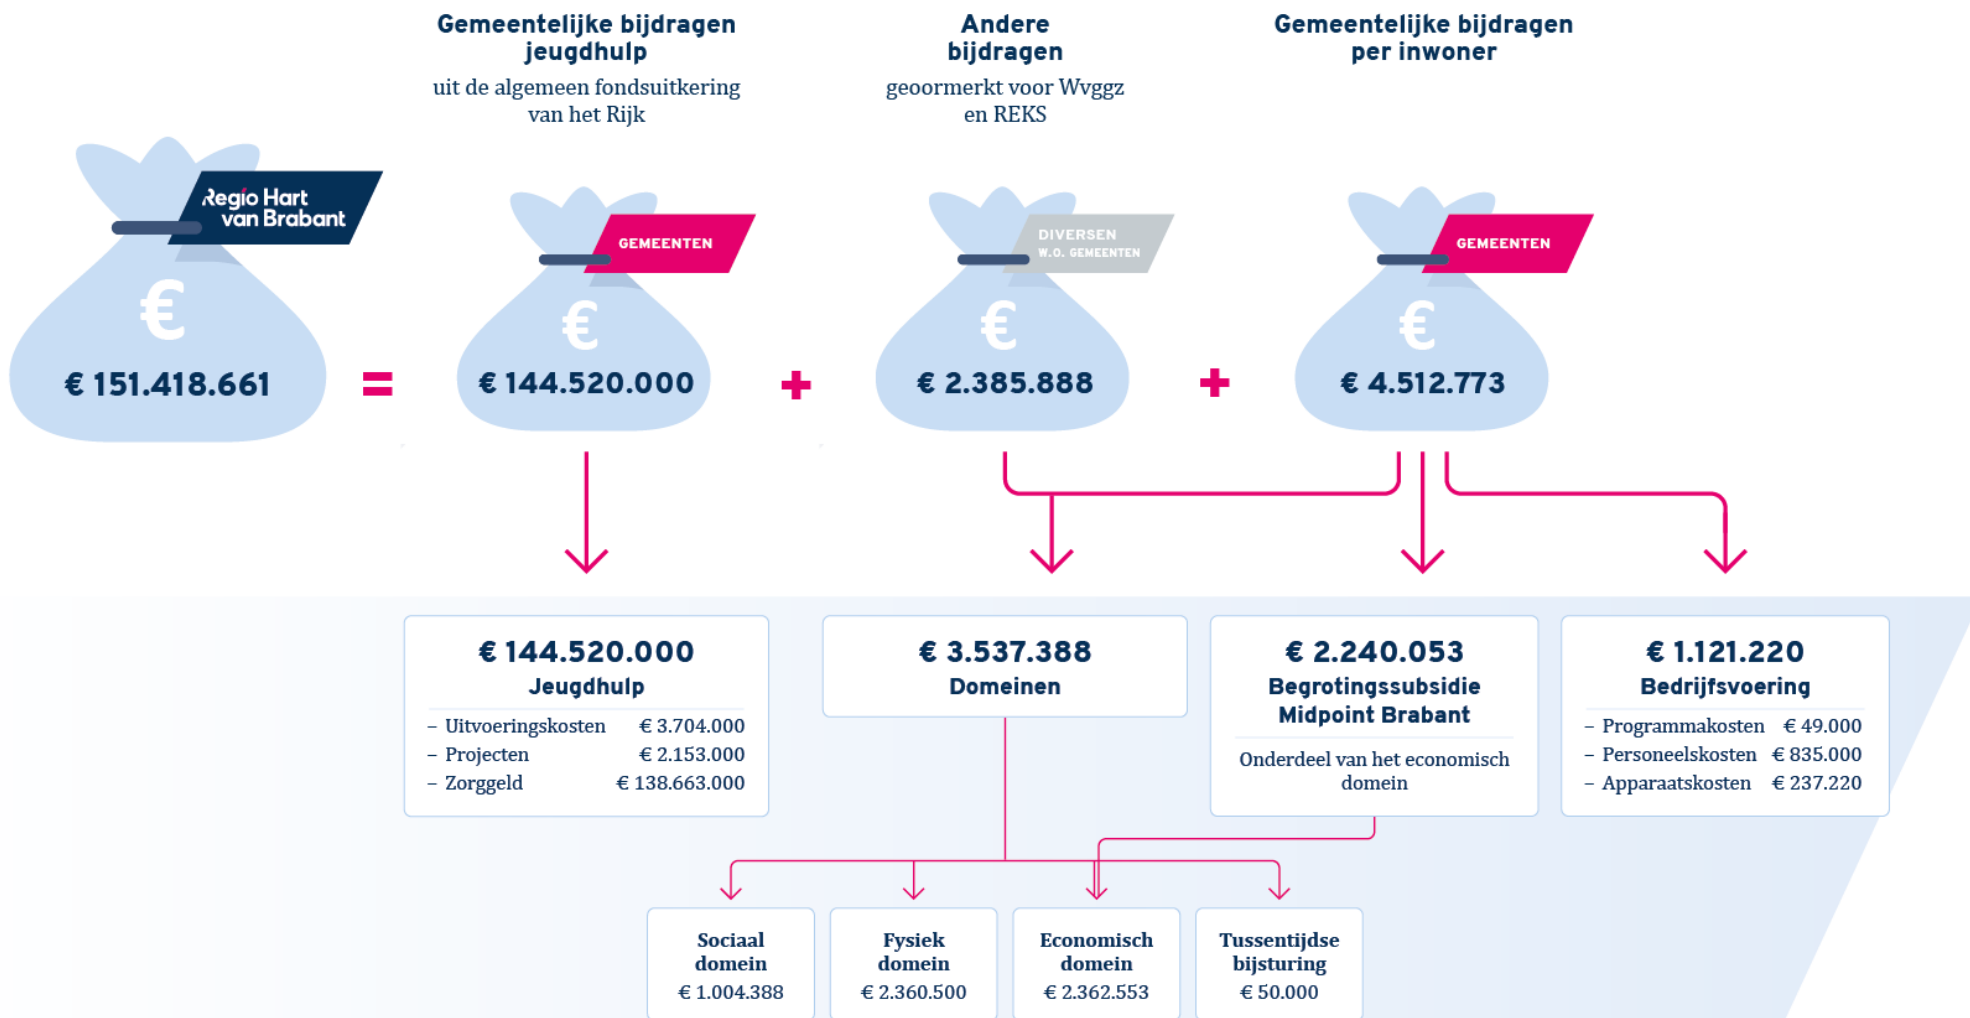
Gemeentelijke bijdragen jeugdhulp
uit de algemeen fondsuitkering van het Rijk

Andere bijdragen
geoormerkt voor Wvggz en REKS

Gemeentelijke bijdragen per inwoner

Regio Hart van Brabant
€
€ 151.418.661

=

GEMEENTEN
€
€ 144.520.000

+

DIVERSEN W.O. GEMEENTEN
€
€ 2.385.888

+

GEMEENTEN
€
€ 4.512.773

€ 144.520.000
Jeugdhulp
– Uitvoeringskosten € 3.704.000
– Projecten € 2.153.000
– Zorggeld € 138.663.000

€ 3.537.388
Domeinen

€ 2.240.053
Begrotingssubsidie Midpoint Brabant
Onderdeel van het economisch domein

€ 1.121.220
Bedrijfsvoering
– Programmakosten € 49.000
– Personeelskosten € 835.000
– Apparaatskosten € 237.220

Sociaal domein
€ 1.004.388

Fysiek domein
€ 2.360.500

Economisch domein
€ 2.362.553

Tussentijdse bijsturing
€ 50.000